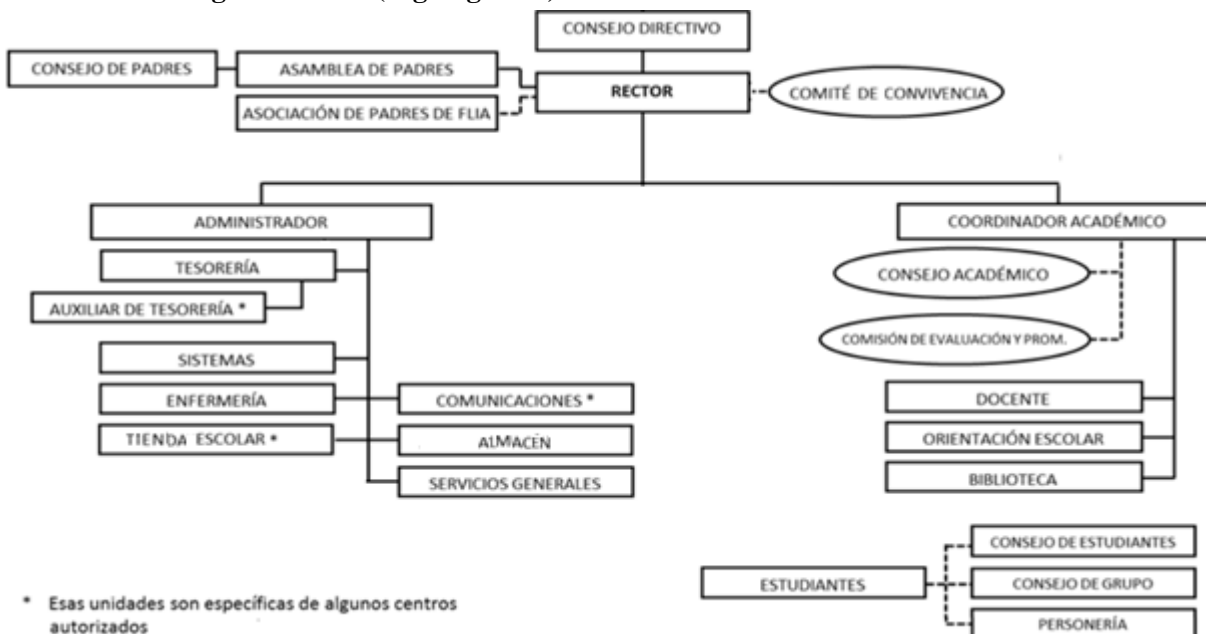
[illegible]

CONSEJO DIRECTIVO

CONSEJO DE PADRES

ASAMBLEA DE PADRES

RECTOR

COMITÉ DE CONVIVENCIA

ASOCIACIÓN DE PADRES DE FLIA

ADMINISTRADOR

TESORERÍA

AUXILIAR DE TESORERÍA *

SISTEMAS

ENFERMERÍA

COMUNICACIONES *

TIENDA ESCOLAR *

ALMACEN

SERVICIOS GENERALES

COORDINADOR ACADÉMICO

CONSEJO ACADÉMICO

COMISIÓN DE EVALUACIÓN Y PROM.

DOCENTE

ORIENTACIÓN ESCOLAR

BIBLIOTECA

ESTUDIANTES

CONSEJO DE ESTUDIANTES

CONSEJO DE GRUPO

PERSONERÍA

* Esas unidades son específicas de algunos centros autorizados